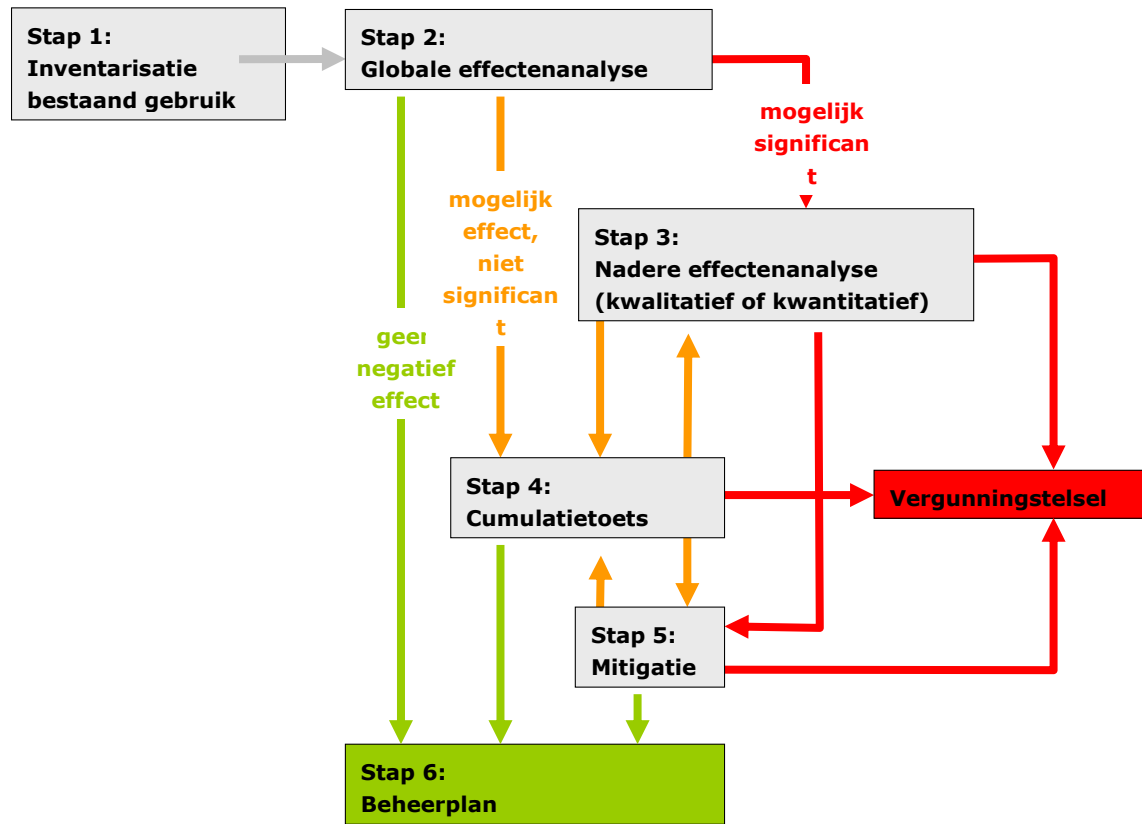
Stap 1:
Inventarisatie bestaand gebruik

Stap 2:
Globale effectenanalyse

mogelijk significan t

mogelijk effect, niet significan t

geen negatief effect

Stap 3:
Nadere effectenanalyse (kwalitatief of kwantitatief)

Stap 4:
Cumulatietoets

Vergunningstelsel

Stap 5:
Mitigatie

Stap 6:
Beheerplan